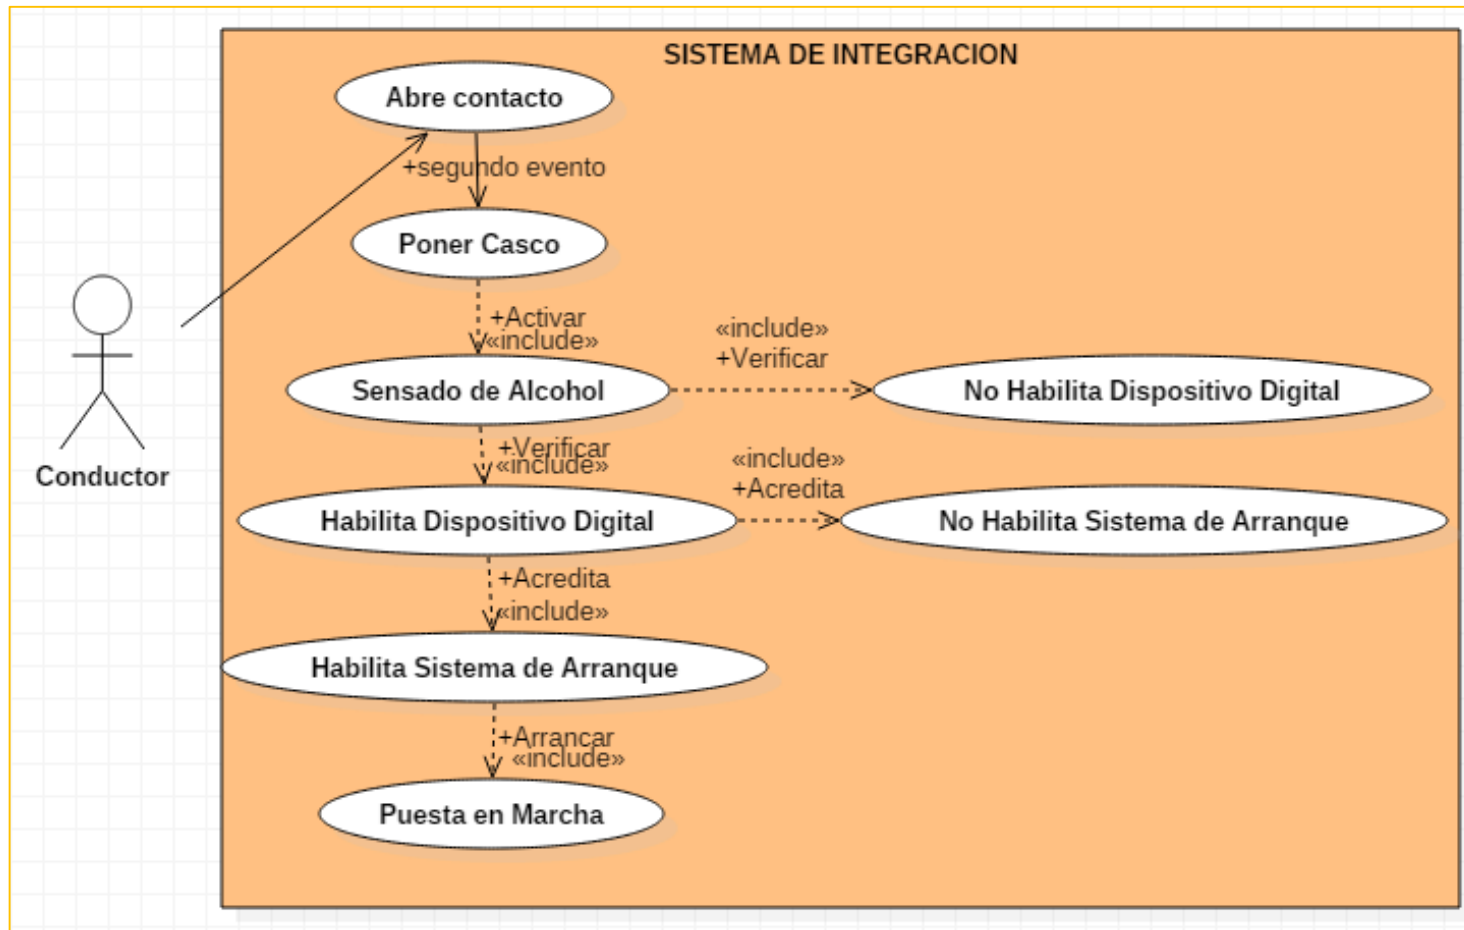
SISTEMA DE INTEGRACION

Conductor

Abre contacto

+segundo evento

Poner Casco

+Activar
«include»

Sensado de Alcohol

«include»
+Verificar

No Habilita Dispositivo Digital

+Verificar
«include»

Habilita Dispositivo Digital

«include»
+Acredita

No Habilita Sistema de Arranque

+Acredita
«include»

Habilita Sistema de Arranque

+Arrancar
«include»

Puesta en Marcha